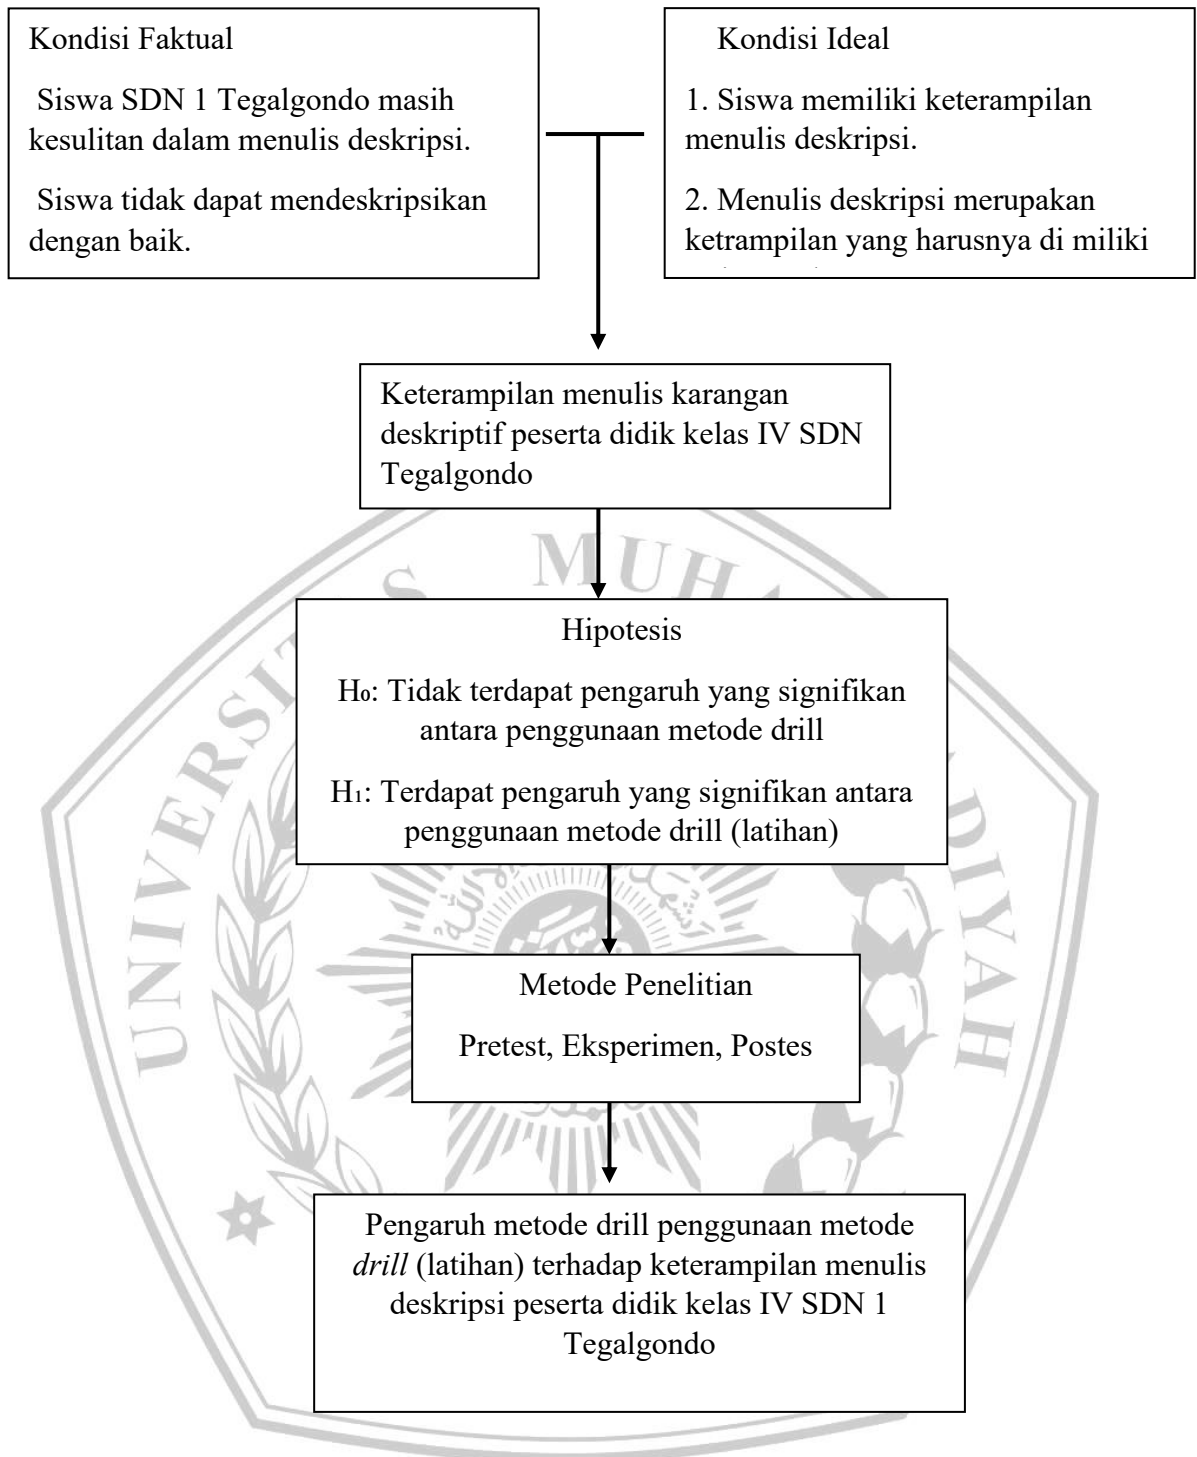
Kondisi Faktual

Siswa SDN 1 Tegalgondo masih kesulitan dalam menulis deskripsi.

Siswa tidak dapat mendeskripsikan dengan baik.

Kondisi Ideal

1. Siswa memiliki keterampilan menulis deskripsi.

2. Menulis deskripsi merupakan ketrampilan yang harusnya di miliki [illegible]

Keterampilan menulis karangan deskriptif peserta didik kelas IV SDN Tegalgondo

MUH

Hipotesis

$H_0$: Tidak terdapat pengaruh yang signifikan antara penggunaan metode drill

$H_1$: Terdapat pengaruh yang signifikan antara penggunaan metode drill (latihan)

UNIVERSITAS MUHAMMADIYAH

Metode Penelitian

Pretest, Eksperimen, Postes

Pengaruh metode drill penggunaan metode *drill* (latihan) terhadap keterampilan menulis deskripsi peserta didik kelas IV SDN 1 Tegalgondo